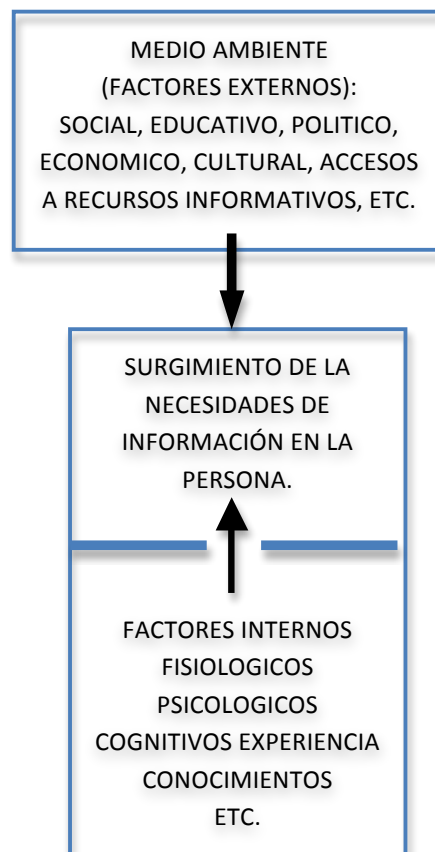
MEDIO AMBIENTE
(FACTORES EXTERNOS):
SOCIAL, EDUCATIVO, POLITICO, ECONOMICO, CULTURAL, ACCESOS A RECURSOS INFORMATIVOS, ETC.

SURGIMIENTO DE LA NECESIDADES DE INFORMACIÓN EN LA PERSONA.

FACTORES INTERNOS
FISIOLOGICOS
PSICOLOGICOS
COGNITIVOS EXPERIENCIA
CONOCIMIENTOS
ETC.